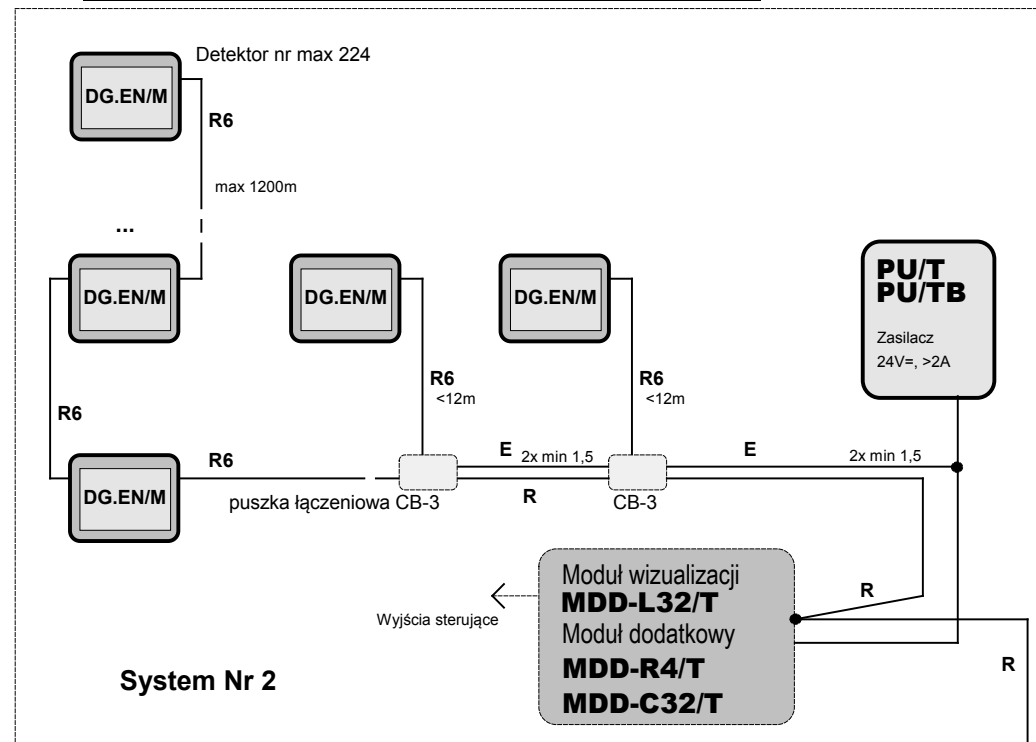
Detektor nr max 224

DG.EN/M

R6

max 1200m

...

DG.EN/M

DG.EN/M

DG.EN/M

PU/T
PU/TB

Zasilacz
24V=, >2A

R6
<12m

R6
<12m

R6

DG.EN/M

R6

E 2x min 1,5

E

2x min 1,5

puszka łączeniowa CB-3

R

CB-3

Moduł wizualizacji
MDD-L32/T
Moduł dodatkowy
MDD-R4/T
MDD-C32/T

R

Wyjścia sterujące

System Nr 2

R